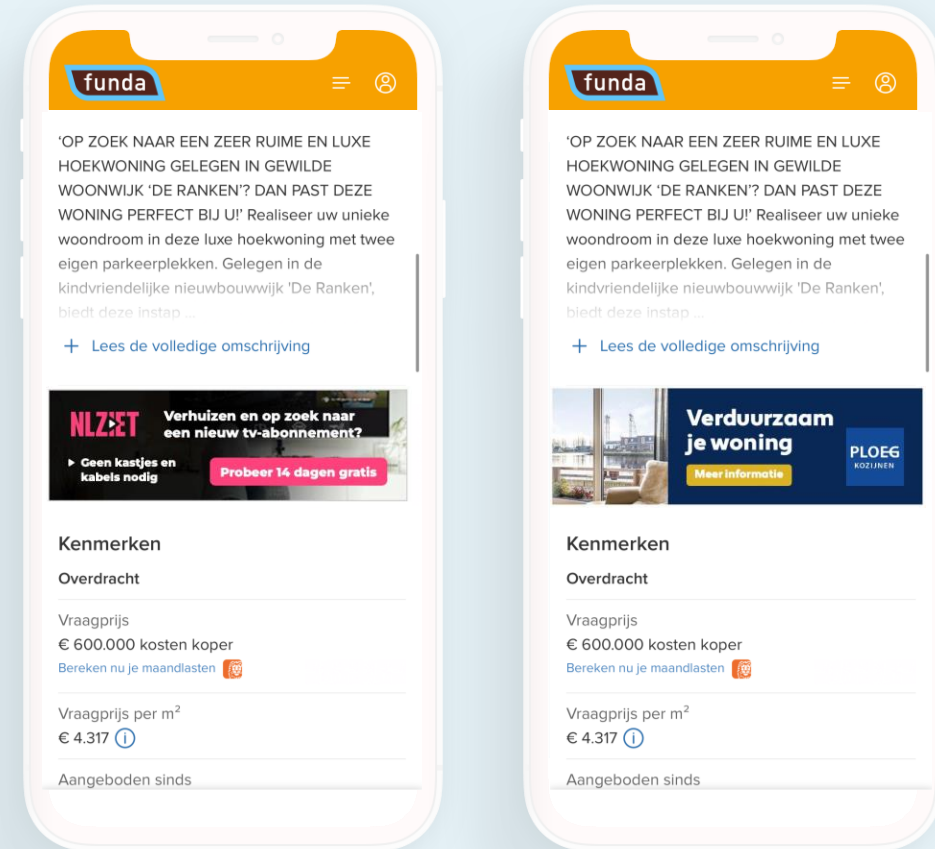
funda

'OP ZOEK NAAR EEN ZEER RUIME EN LUXE HOEKWONING GELEGEN IN GEWILDE WOONWIJK 'DE RANKEN'? DAN PAST DEZE WONING PERFECT BIJ U!' Realiseer uw unieke woondroom in deze luxe hoekwoning met twee eigen parkeerplekken. Gelegen in de kindvriendelijke nieuwbouwwijk 'De Ranken', biedt deze instap ...

+ Lees de volledige omschrijving

NLZIET Verhuizen en op zoek naar een nieuw tv-abonnement?
Geen kastjes en kabels nodig
Probeer 14 dagen gratis

Kenmerken
Overdracht
Vraagprijs
€ 600.000 kosten koper
Bereken nu je maandlasten
Vraagprijs per m²
€ 4.317
Aangeboden sinds

funda

'OP ZOEK NAAR EEN ZEER RUIME EN LUXE HOEKWONING GELEGEN IN GEWILDE WOONWIJK 'DE RANKEN'? DAN PAST DEZE WONING PERFECT BIJ U!' Realiseer uw unieke woondroom in deze luxe hoekwoning met twee eigen parkeerplekken. Gelegen in de kindvriendelijke nieuwbouwwijk 'De Ranken', biedt deze instap ...

+ Lees de volledige omschrijving

Verduurzaam je woning
Meer informatie
PLOEG KOZIJNEN

Kenmerken
Overdracht
Vraagprijs
€ 600.000 kosten koper
Bereken nu je maandlasten
Vraagprijs per m²
€ 4.317
Aangeboden sinds